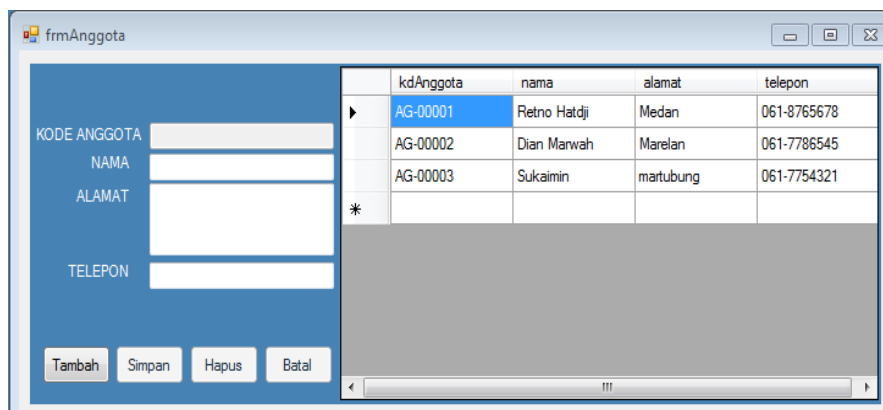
frmAnggota

KODE ANGGOTA
NAMA
ALAMAT
TELEPON

Tambah Simpan Hapus Batal

| | kdAnggota | nama | alamat | telepon |
|---|---|---|---|---|
| ▶ | AG-00001 | Retno Hatdji | Medan | 061-8765678 |
| | AG-00002 | Dian Marwah | Marelan | 061-7786545 |
| | AG-00003 | Sukaimin | martubung | 061-7754321 |
| * | | | | |